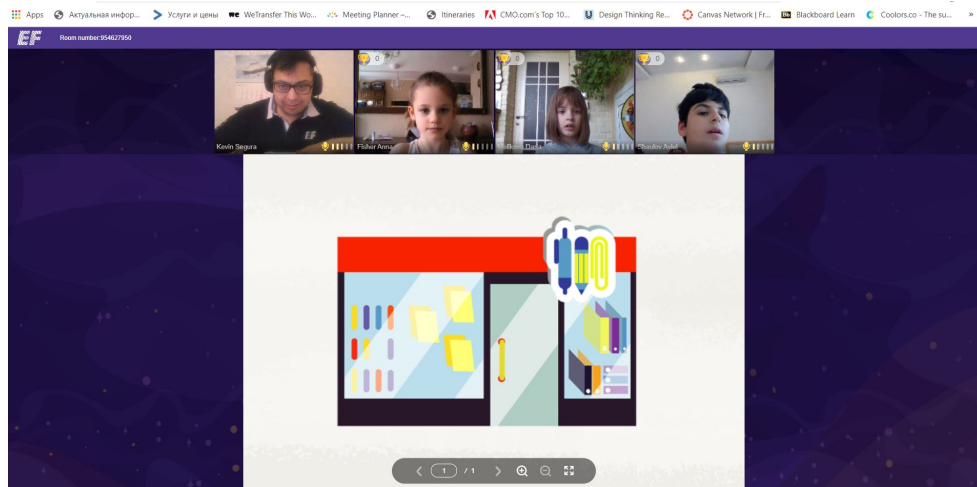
Apps Актуальная инфор... Услуги и цены WeTransfer This Wo... Meeting Planner –... Itineraries CMO.com's Top 10... Design Thinking Re... Canvas Network | Fr... Blackboard Learn Coolors.co - The su... »

EF Room number:954627950

Kevin Segura

0 Fisher Anna

0 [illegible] Dasha

0 Shaulov Ariel

1 / 1